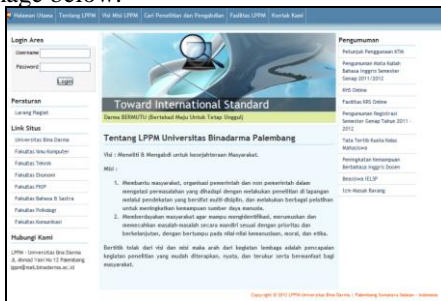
Halaman Utama | Tentang LPPM | Visi Misi LPPM | Cari Penelitian dan Pengabdian | Fasilitas LPPM | Kontak Kami

Login Area
Username
Password
Login

Peraturan
Larang Plagiat

Link Situs
Universitas Bina Darma
Fakultas Ilmu Komputer
Fakultas Teknik
Fakultas Ekonomi
Fakultas FKIP
Fakultas Bahasa & Sastra
Fakultas Psikologi
Fakultas Komunikasi

Hubungi Kami
LPPM - Universitas Bina Darma Jl. Jendral Yani No 12 Palembang lppm@mail.binadarma.ac.id

Toward International Standard
Darma BERMUTU (Bertekad Maju Untuk Tetap Unggul)

Tentang LPPM Universitas Binadarma Palembang

Visi : Meneliti & Mengabdi untuk kesejahteraan Masyarakat.

Misi :

1. Membantu masyarakat, organisasi pemerintah dan non pemerintah dalam mengatasi permasalahan yang dihadapi dengan melakukan penelitian di lapangan melalui pendekatan yang bersifat multi-disiplin, dan melakukan berbagai pelatihan untuk meningkatkan kemampuan sumber daya manusia.
2. Memberdayakan masyarakat agar mampu mengidentifikasi, merumuskan dan memecahkan masalah-masalah secara mandiri sesuai dengan prioritas dan berkelanjutan, dengan bertumpu pada nilai-nilai kemanusiaan, moral, dan etika.

Bertitik tolak dari visi dan misi maka arah dari kegiatan lembaga adalah pencapaian kegiatan penelitian yang mudah diterapkan, nyata, dan terukur serta bermanfaat bagi masyarakat.

Pengumuman
Petunjuk Penggunaan KTM
Pengumuman Mata Kuliah Bahasa Inggris Semester Genap 2011/2012
KRS Online
Fasilitas KRS Online
Pengumuman Registrasi Semester Genap Tahun 2011 - 2012
Tata Tertib Kuota Kelas Mahasiswa
Peningkatan Kemampuan Berbahasa Inggris Dosen
Beasiswa IELSP
Izin Masuk Barang

Copyright © 2012 LPPM Universitas Bina Darma | Palembang Sumatera Selatan - Indonesia